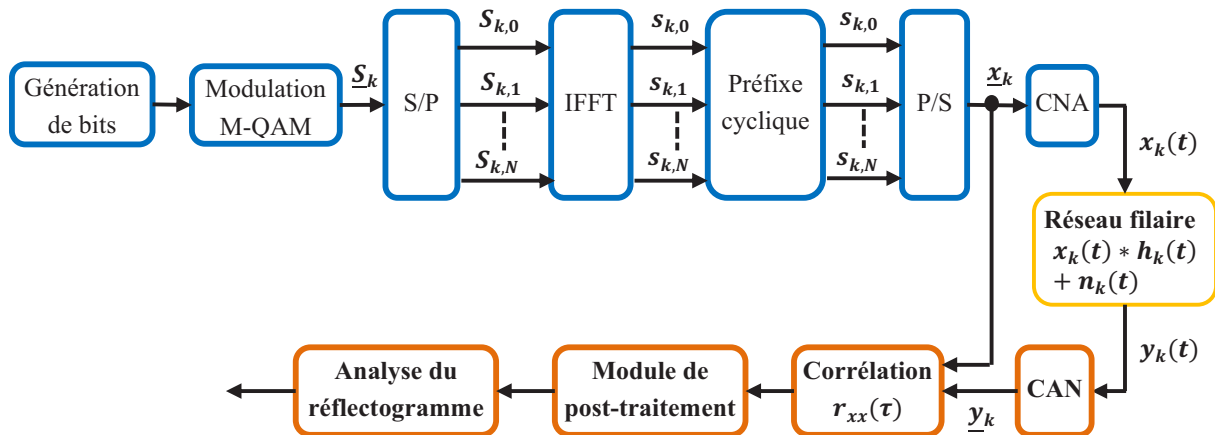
Génération de bits

Modulation M-QAM

$\underline{S}_k$

S/P

$S_{k,0}$

$S_{k,1}$

$S_{k,N}$

IFFT

$s_{k,0}$

$s_{k,1}$

$s_{k,N}$

Préfixe cyclique

$s_{k,0}$

$s_{k,1}$

$s_{k,N}$

P/S

$\underline{x}_k$

CNA

$x_k(t)$

Réseau filaire
$x_k(t) * h_k(t)$
$+ n_k(t)$

$y_k(t)$

CAN

$\underline{y}_k$

Corrélation
$r_{xx}(\tau)$

Module de post-traitement

Analyse du réflectogramme